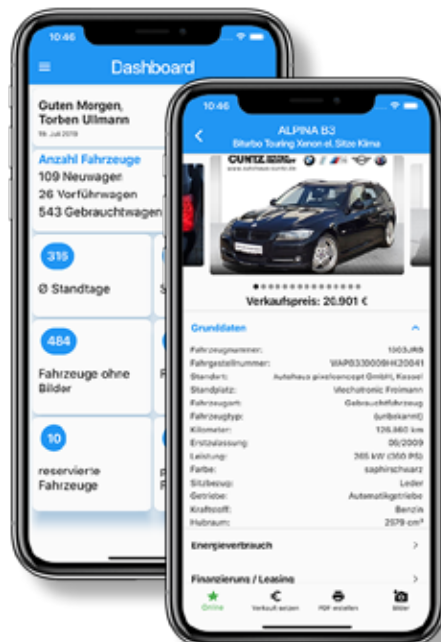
10:46

Dashboard

Guten Morgen, Torben Ullmann
19. Juli 2019

Anzahl Fahrzeuge
109 Neuwagen
26 Vorführwagen
543 Gebrauchtwagen

316
Ø Standtage

484
Fahrzeuge ohne Bilder

10
reservierte Fahrzeuge

10:46

ALPINA B3
Biturbo Touring Xenon el. Sitze Klima

CUNTZ
www.autohaus-cuntz.de

Verkaufspreis: 20.901 €

Grunddaten

| | |
|---|---|
| Fahrzeugnummer: | 1063JRB |
| Fahrgestellnummer: | WAPB33000BHX20041 |
| Standort: | Autohaus pixelconcept GmbH, Kassel |
| Standplatz: | Wechsltronic Freimann |
| Fahrzeugart: | Gebrauchtfahrzeug |
| Fahrzeugtyp: | (unbekannt) |
| Kilometer: | 126.860 km |
| Erstzulassung: | 06/2009 |
| Leistung: | 265 kW (360 PS) |
| Farbe: | saphirschwarz |
| Sitzbezug: | Leder |
| Getriebe: | Automatikgetriebe |
| Kraftstoff: | Benzin |
| Hubraum: | 2579 cm³ |

Energieverbrauch

Finanzierung / Leasing

Online   Verkauft setzen   PDF erstellen   Bilder